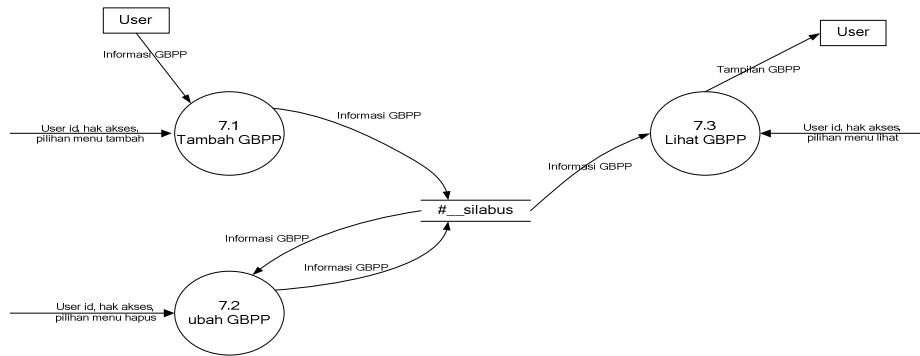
User

Informasi GBPP

User id, hak akses, pilihan menu tambah

7.1
Tambah GBPP

Informasi GBPP

#__silabus

Informasi GBPP

Informasi GBPP

User id, hak akses, pilihan menu hapus

7.2
ubah GBPP

Informasi GBPP

User

Tampilan GBPP

7.3
Lihat GBPP

User id, hak akses, pilihan menu lihat